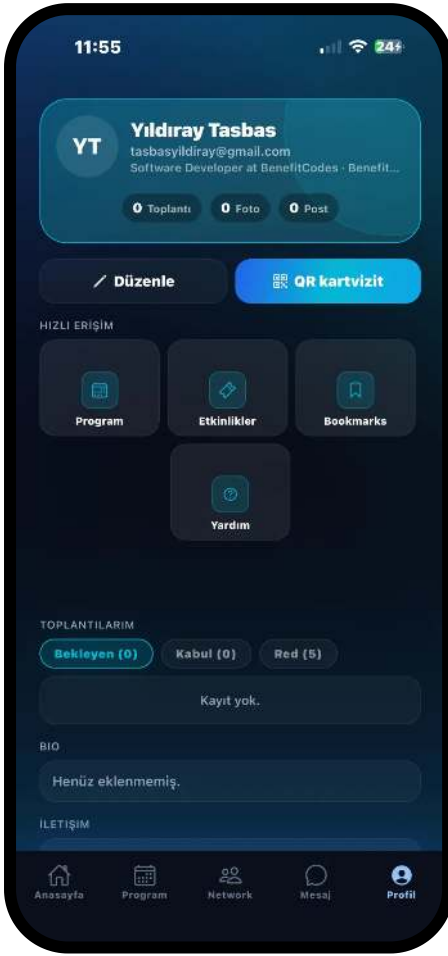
11:55

24

YT

Yıldıray Tasbas
tasbasyildiray@gmail.com
Software Developer at BenefitCodes · Benefit...

0 Toplantı
0 Foto
0 Post

Düzenle
QR kartvizit

HIZLI ERİŞİM

Program
Etkinlikler
Bookmarks
Yardım

TOPLANTILARIM

Bekleyen (0)
Kabul (0)
Red (5)

Kayıt yok.

BIO

Henüz eklenmemiş.

İLETİŞİM

Anasayfa
Program
Network
Mesaj
Profil